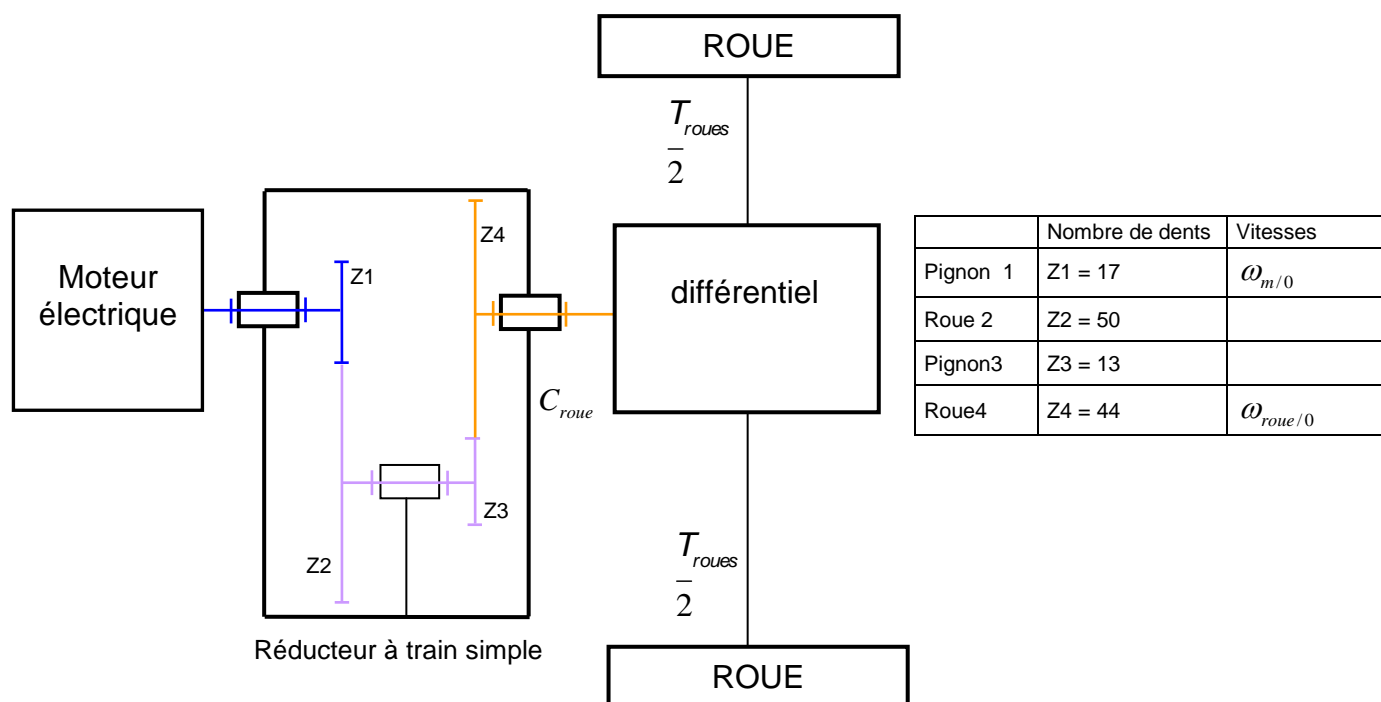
ROUE

$\frac{T_{roues}}{2}$

Moteur électrique

Z4

Z1

différentiel

$C_{roue}$

Z3

Z2

Réducteur à train simple

$\frac{T_{roues}}{2}$

ROUE

| | Nombre de dents | Vitesses |
|---|---|---|
| Pignon 1 | Z1 = 17 | $\omega_{m/0}$ |
| Roue 2 | Z2 = 50 | |
| Pignon3 | Z3 = 13 | |
| Roue4 | Z4 = 44 | $\omega_{roue/0}$ |